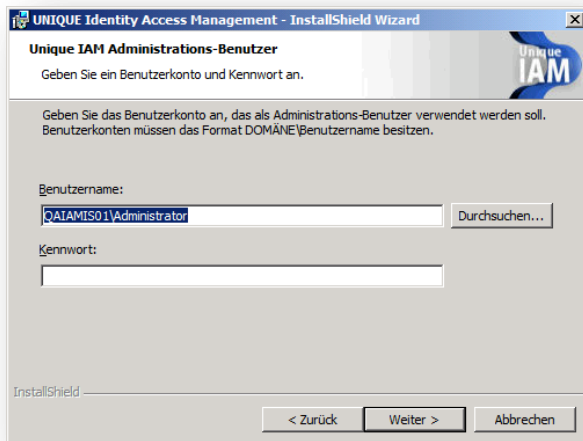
UNIQUE Identity Access Management - InstallShield Wizard

Unique IAM Administrations-Benutzer

Geben Sie ein Benutzerkonto und Kennwort an.

Unique IAM

Geben Sie das Benutzerkonto an, das als Administrations-Benutzer verwendet werden soll. Benutzerkonten müssen das Format DOMÄNE\Benutzername besitzen.

Benutzername:

QAIAMIS01\Administrator

Durchsuchen...

Kennwort:

InstallShield

< Zurück

Weiter >

Abbrechen